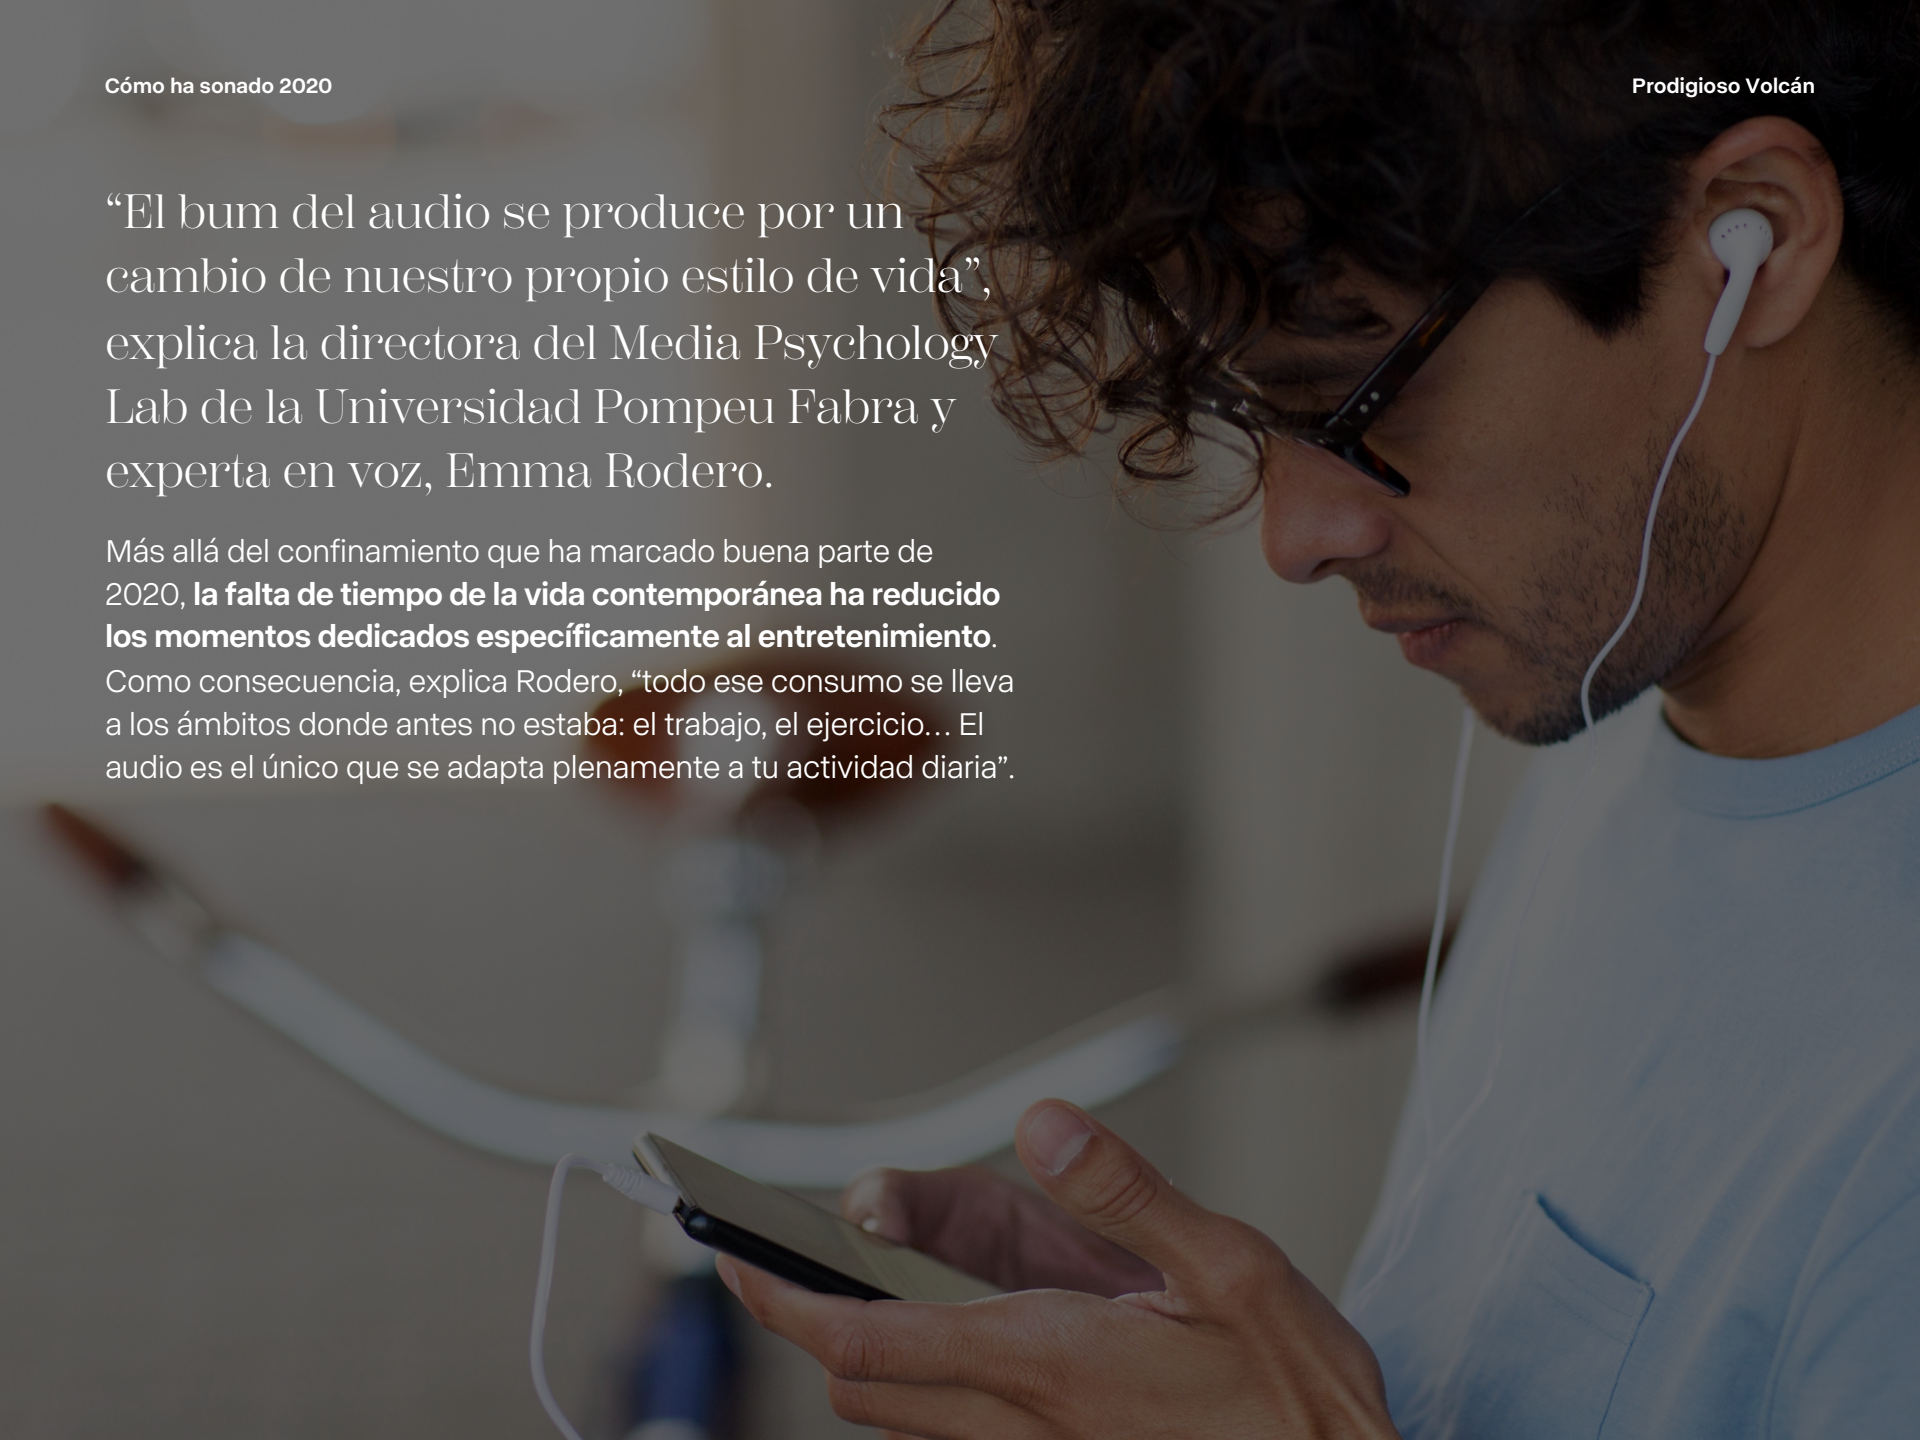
Cómo ha sonado 2020

Prodigioso Volcán

“El bum del audio se produce por un cambio de nuestro propio estilo de vida”, explica la directora del Media Psychology Lab de la Universidad Pompeu Fabra y experta en voz, Emma Rodero.

Más allá del confinamiento que ha marcado buena parte de 2020, la falta de tiempo de la vida contemporánea ha reducido los momentos dedicados específicamente al entretenimiento. Como consecuencia, explica Rodero, “todo ese consumo se lleva a los ámbitos donde antes no estaba: el trabajo, el ejercicio… El audio es el único que se adapta plenamente a tu actividad diaria”.